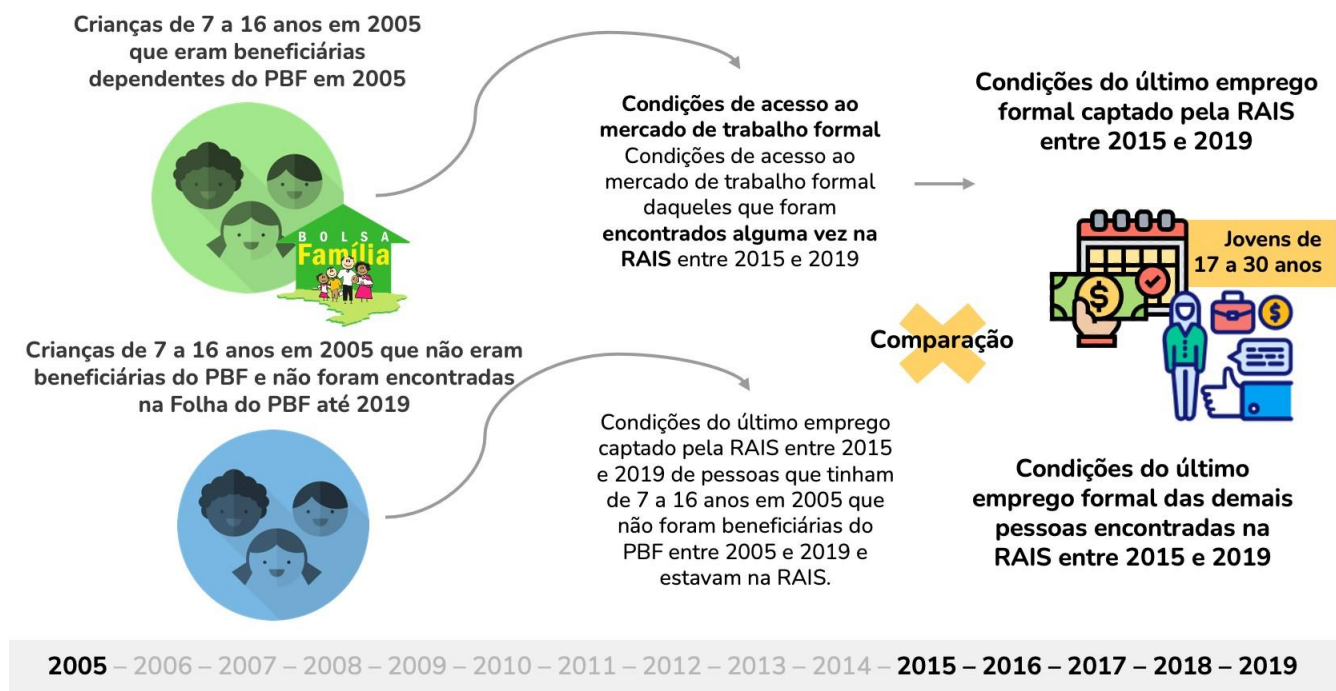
Crianças de 7 a 16 anos em 2005 que eram beneficiárias dependentes do PBF em 2005

BOLSA Família

Condições de acesso ao mercado de trabalho formal
Condições de acesso ao mercado de trabalho formal daqueles que foram **encontrados alguma vez na RAIS** entre 2015 e 2019

Condições do último emprego formal captado pela RAIS entre 2015 e 2019

Jovens de 17 a 30 anos

Comparação

Crianças de 7 a 16 anos em 2005 que não eram beneficiárias do PBF e não foram encontradas na Folha do PBF até 2019

Condições do último emprego captado pela RAIS entre 2015 e 2019 de pessoas que tinham de 7 a 16 anos em 2005 que não foram beneficiárias do PBF entre 2005 e 2019 e estavam na RAIS.

Condições do último emprego formal das demais pessoas encontradas na RAIS entre 2015 e 2019

2005 – 2006 – 2007 – 2008 – 2009 – 2010 – 2011 – 2012 – 2013 – 2014 – 2015 – 2016 – 2017 – 2018 – 2019